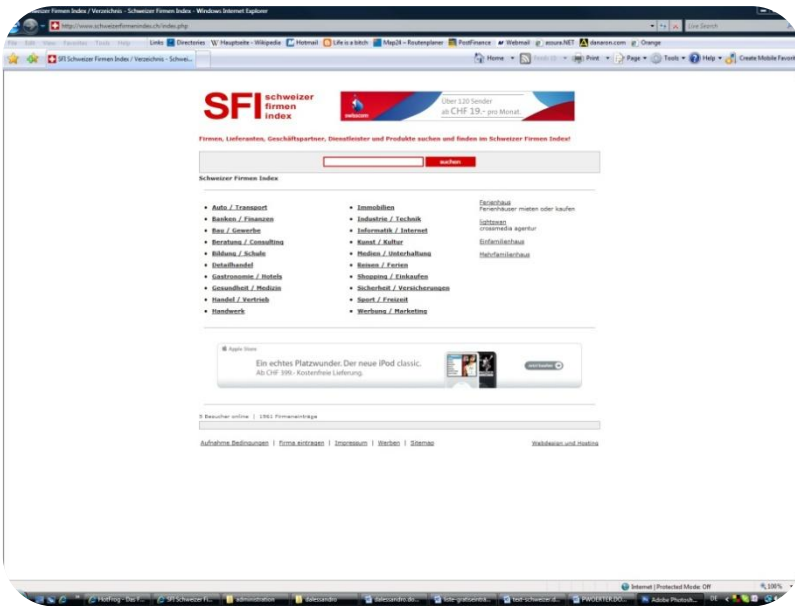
weizer Firmen Index / Verzeichnis - Schweizer Firmen Index - Windows Internet Explorer

http://www.schweizerfirmenindex.ch/index.php

Live Search

File Edit View Favorites Tools Help

Links Directories Hauptseite - Wikipedia Hotmail Life is a bitch Map24 - Routenplaner PostFinance Webmail azure.NET danaron.com Orange

SFI Schweizer Firmen Index / Verzeichnis - Schwei...

Home Feeds Print Page Tools Help Create Mobile Favorit

SFI schweizer firmen index

swisscom Über 120 Sender ab CHF 19.– pro Monat

Firmen, Lieferanten, Geschäftspartner, Dienstleister und Produkte suchen und finden im Schweizer Firmen Index!

suchen

Schweizer Firmen Index

- Auto / Transport
- Banken / Finanzen
- Bau / Gewerbe
- Beratung / Consulting
- Bildung / Schule
- Detailhandel
- Gastronomie / Hotels
- Gesundheit / Medizin
- Handel / Vertrieb
- Handwerk

- Immobilien
- Industrie / Technik
- Informatik / Internet
- Kunst / Kultur
- Medien / Unterhaltung
- Reisen / Ferien
- Shopping / Einkaufen
- Sicherheit / Versicherungen
- Sport / Freizeit
- Werbung / Marketing

Ferienhaus
Ferienhäuser mieten oder kaufen

lightown
crossmedia agentur

Einfamilienhaus

Mehrfamilienhaus

Apple Store
Ein echtes Platzwunder. Der neue iPod classic.
Ab CHF 399.- Kostenfreie Lieferung.

5 Besucher online | 1561 Firmeneinträge

Aufnahme Bedingungen | Firma eintragen | Impressum | Werben | Sitemap

Webdesign und Hosting

Internet | Protected Mode: Off

100%

Hotfrog - Das F... SFI Schweizer Fi... administration italessandro italessandro.do... foto-gratiseintr... test-schweizer.d... PWOERTER.DO... Adobe Photosh... DE